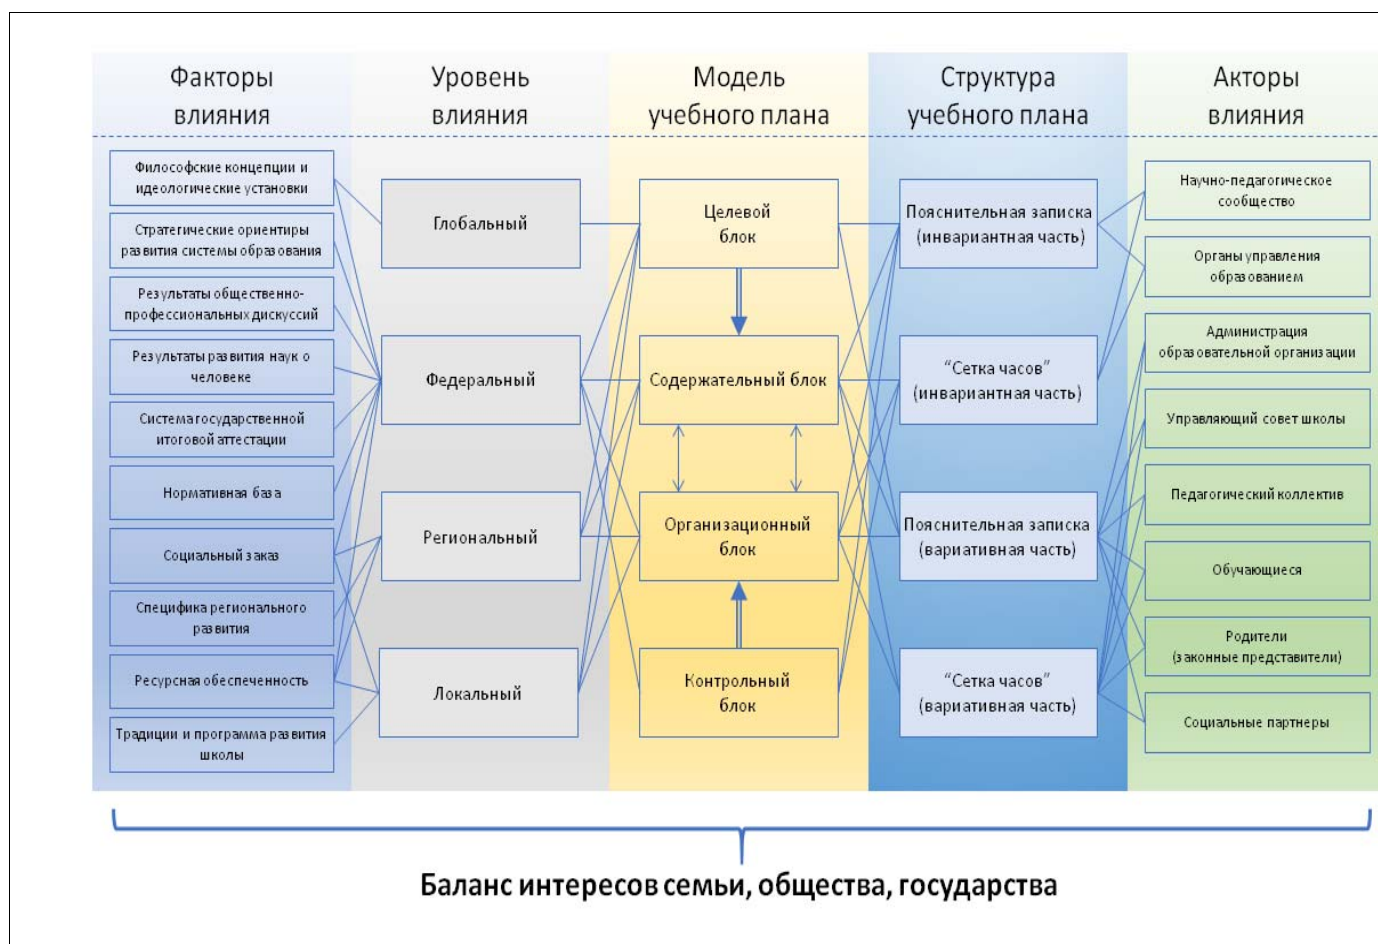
Факторы влияния

Философские концепции и идеологические установки

Стратегические ориентиры развития системы образования

Результаты общественно-профессиональных дискуссий

Результаты развития наук о человеке

Система государственной итоговой аттестации

Нормативная база

Социальный заказ

Специфика регионального развития

Ресурсная обеспеченность

Традиции и программа развития школы

Уровень влияния

Глобальный

Федеральный

Региональный

Локальный

Модель учебного плана

Целевой блок

Содержательный блок

Организационный блок

Контрольный блок

Структура учебного плана

Пояснительная записка (инвариантная часть)

"Сетка часов" (инвариантная часть)

Пояснительная записка (вариативная часть)

"Сетка часов" (вариативная часть)

Акторы влияния

Научно-педагогическое сообщество

Органы управления образованием

Администрация образовательной организации

Управляющий совет школы

Педагогический коллектив

Обучающиеся

Родители (законные представители)

Социальные партнеры

Баланс интересов семьи, общества, государства